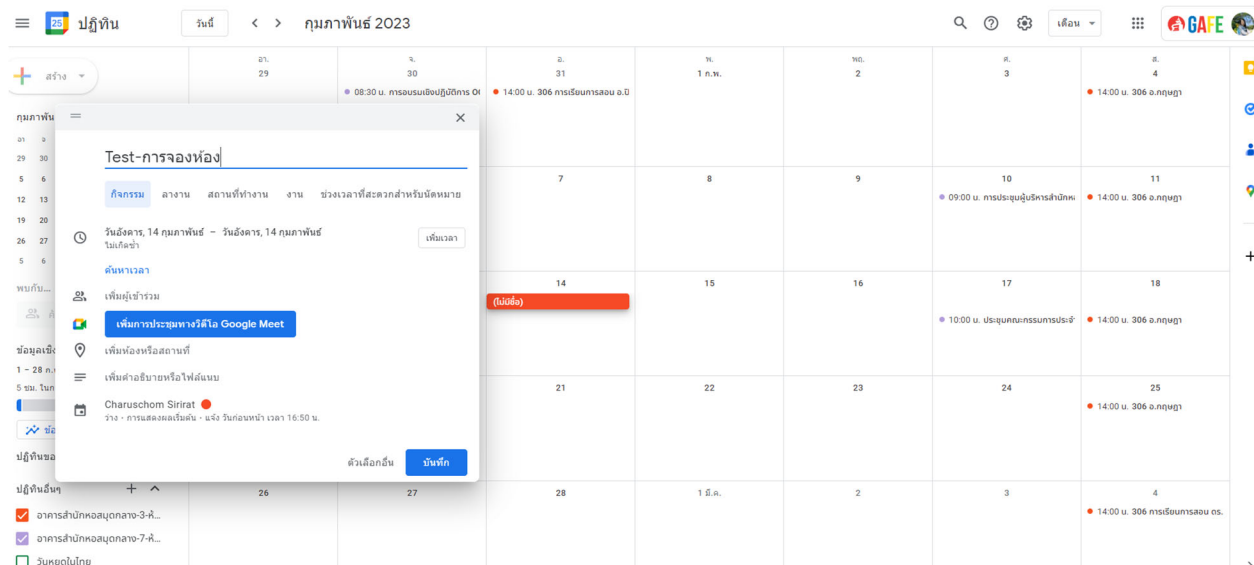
ปฏิทิน วันนี้ < > กุมภาพันธ์ 2023 เดือน GAFE

สร้าง

กุมภาพัน
อา จ
29 30
5 6
12 13
19 20
26 27
5 6

พบกับ...

ข้อมูลเชิง
1 – 28 ก.
5 ชม. ในก

ปฏิทินขอ

ปฏิทินอื่นๆ
อาคารสำนักหอสมุดกลาง-3-ห้...
อาคารสำนักหอสมุดกลาง-7-ห้...
วันหยุดในไทย

| อา. | จ. | อ. | พ. | พฤ. | ศ. | ส. |
|---|---|---|---|---|---|---|
| 29 | 30 08:30 น. การอบรมเชิงปฏิบัติการ O( | 31 14:00 น. 306 การเรียนการสอน อ.ปิ | 1 ก.พ. | 2 | 3 | 4 14:00 น. 306 อ.กฤษฎา |
| | | 7 | 8 | 9 | 10 09:00 น. การประชุมผู้บริหารสำนักห | 11 14:00 น. 306 อ.กฤษฎา |
| | | 14 (ไม่มีชื่อ) | 15 | 16 | 17 10:00 น. ประชุมคณะกรรมการประจำ | 18 14:00 น. 306 อ.กฤษฎา |
| | | 21 | 22 | 23 | 24 | 25 14:00 น. 306 อ.กฤษฎา |
| 26 | 27 | 28 | 1 มี.ค. | 2 | 3 | 4 14:00 น. 306 การเรียนการสอน ดร. |

Test-การจองห้อง

กิจกรรม ลางาน สถานที่ทำงาน งาน ช่วงเวลาที่สะดวกสำหรับนัดหมาย

วันอังคาร, 14 กุมภาพันธ์ – วันอังคาร, 14 กุมภาพันธ์
ไม่เกิดซ้ำ
เพิ่มเวลา

ค้นหาเวลา

เพิ่มผู้เข้าร่วม

เพิ่มการประชุมทางวิดีโอ Google Meet

เพิ่มห้องหรือสถานที่

เพิ่มคำอธิบายหรือไฟล์แนบ

Charuschom Sirirat
ว่าง • การแสดงผลเริ่มต้น • แจ้ง วันก่อนหน้า เวลา 16:50 น.

ตัวเลือกอื่น บันทึก